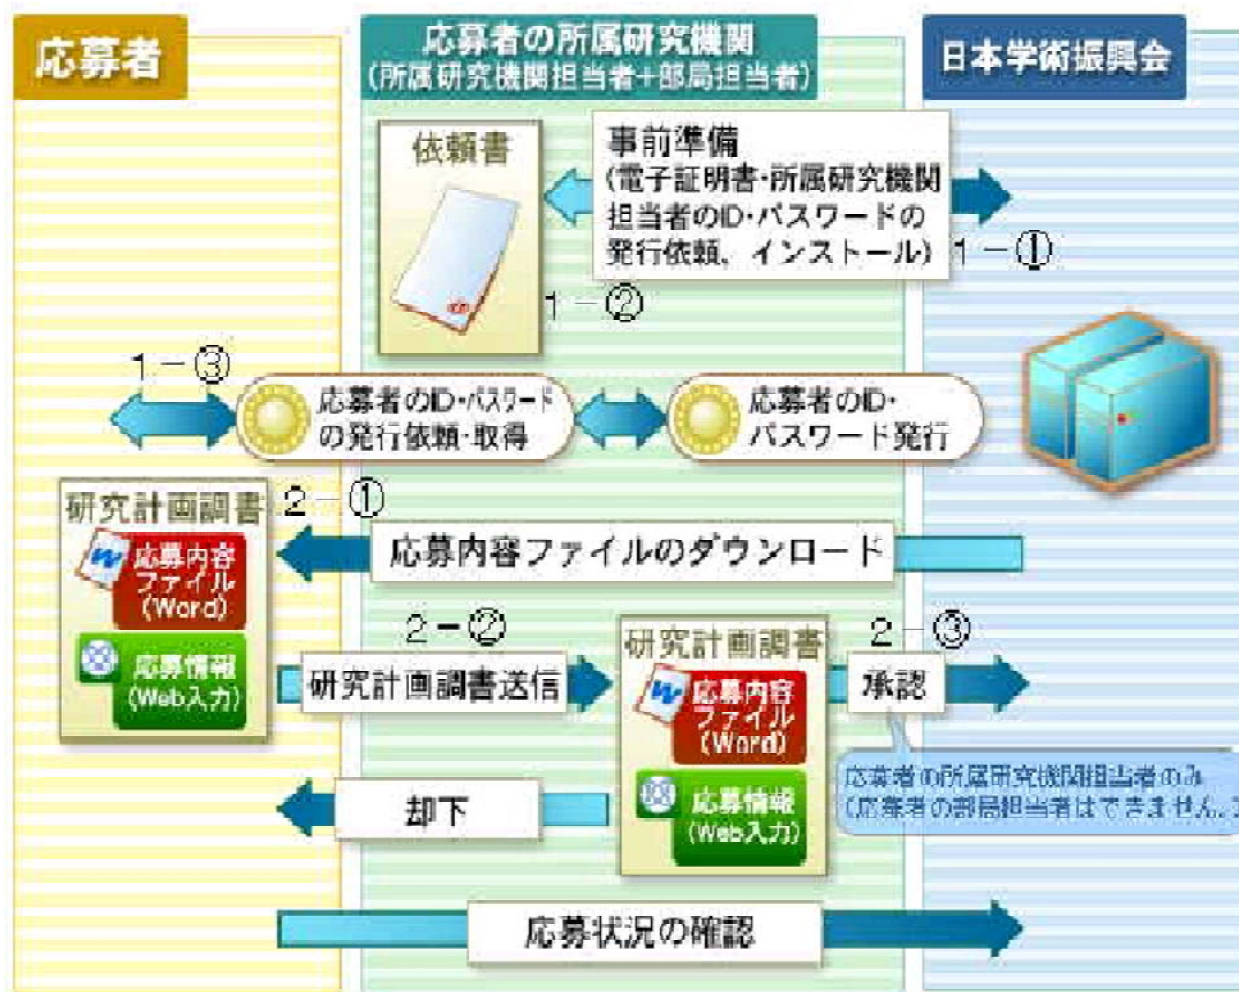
応募者

応募者の所属研究機関
（所属研究機関担当者＋部局担当者）

日本学術振興会

依頼書

事前準備
（電子証明書・所属研究機関担当者のID・パスワードの発行依頼、インストール）

1－①

1－②

1－③

応募者のID・パスワードの発行依頼・取得

応募者のID・パスワード発行

研究計画調書

2－①

応募内容ファイル（Word）

応募情報（Web入力）

応募内容ファイルのダウンロード

2－②

研究計画調書送信

研究計画調書

応募内容ファイル（Word）

応募情報（Web入力）

2－③

承認

応募者の所属研究機関担当者のみ
（応募者の部局担当者はできません。）

却下

応募状況の確認